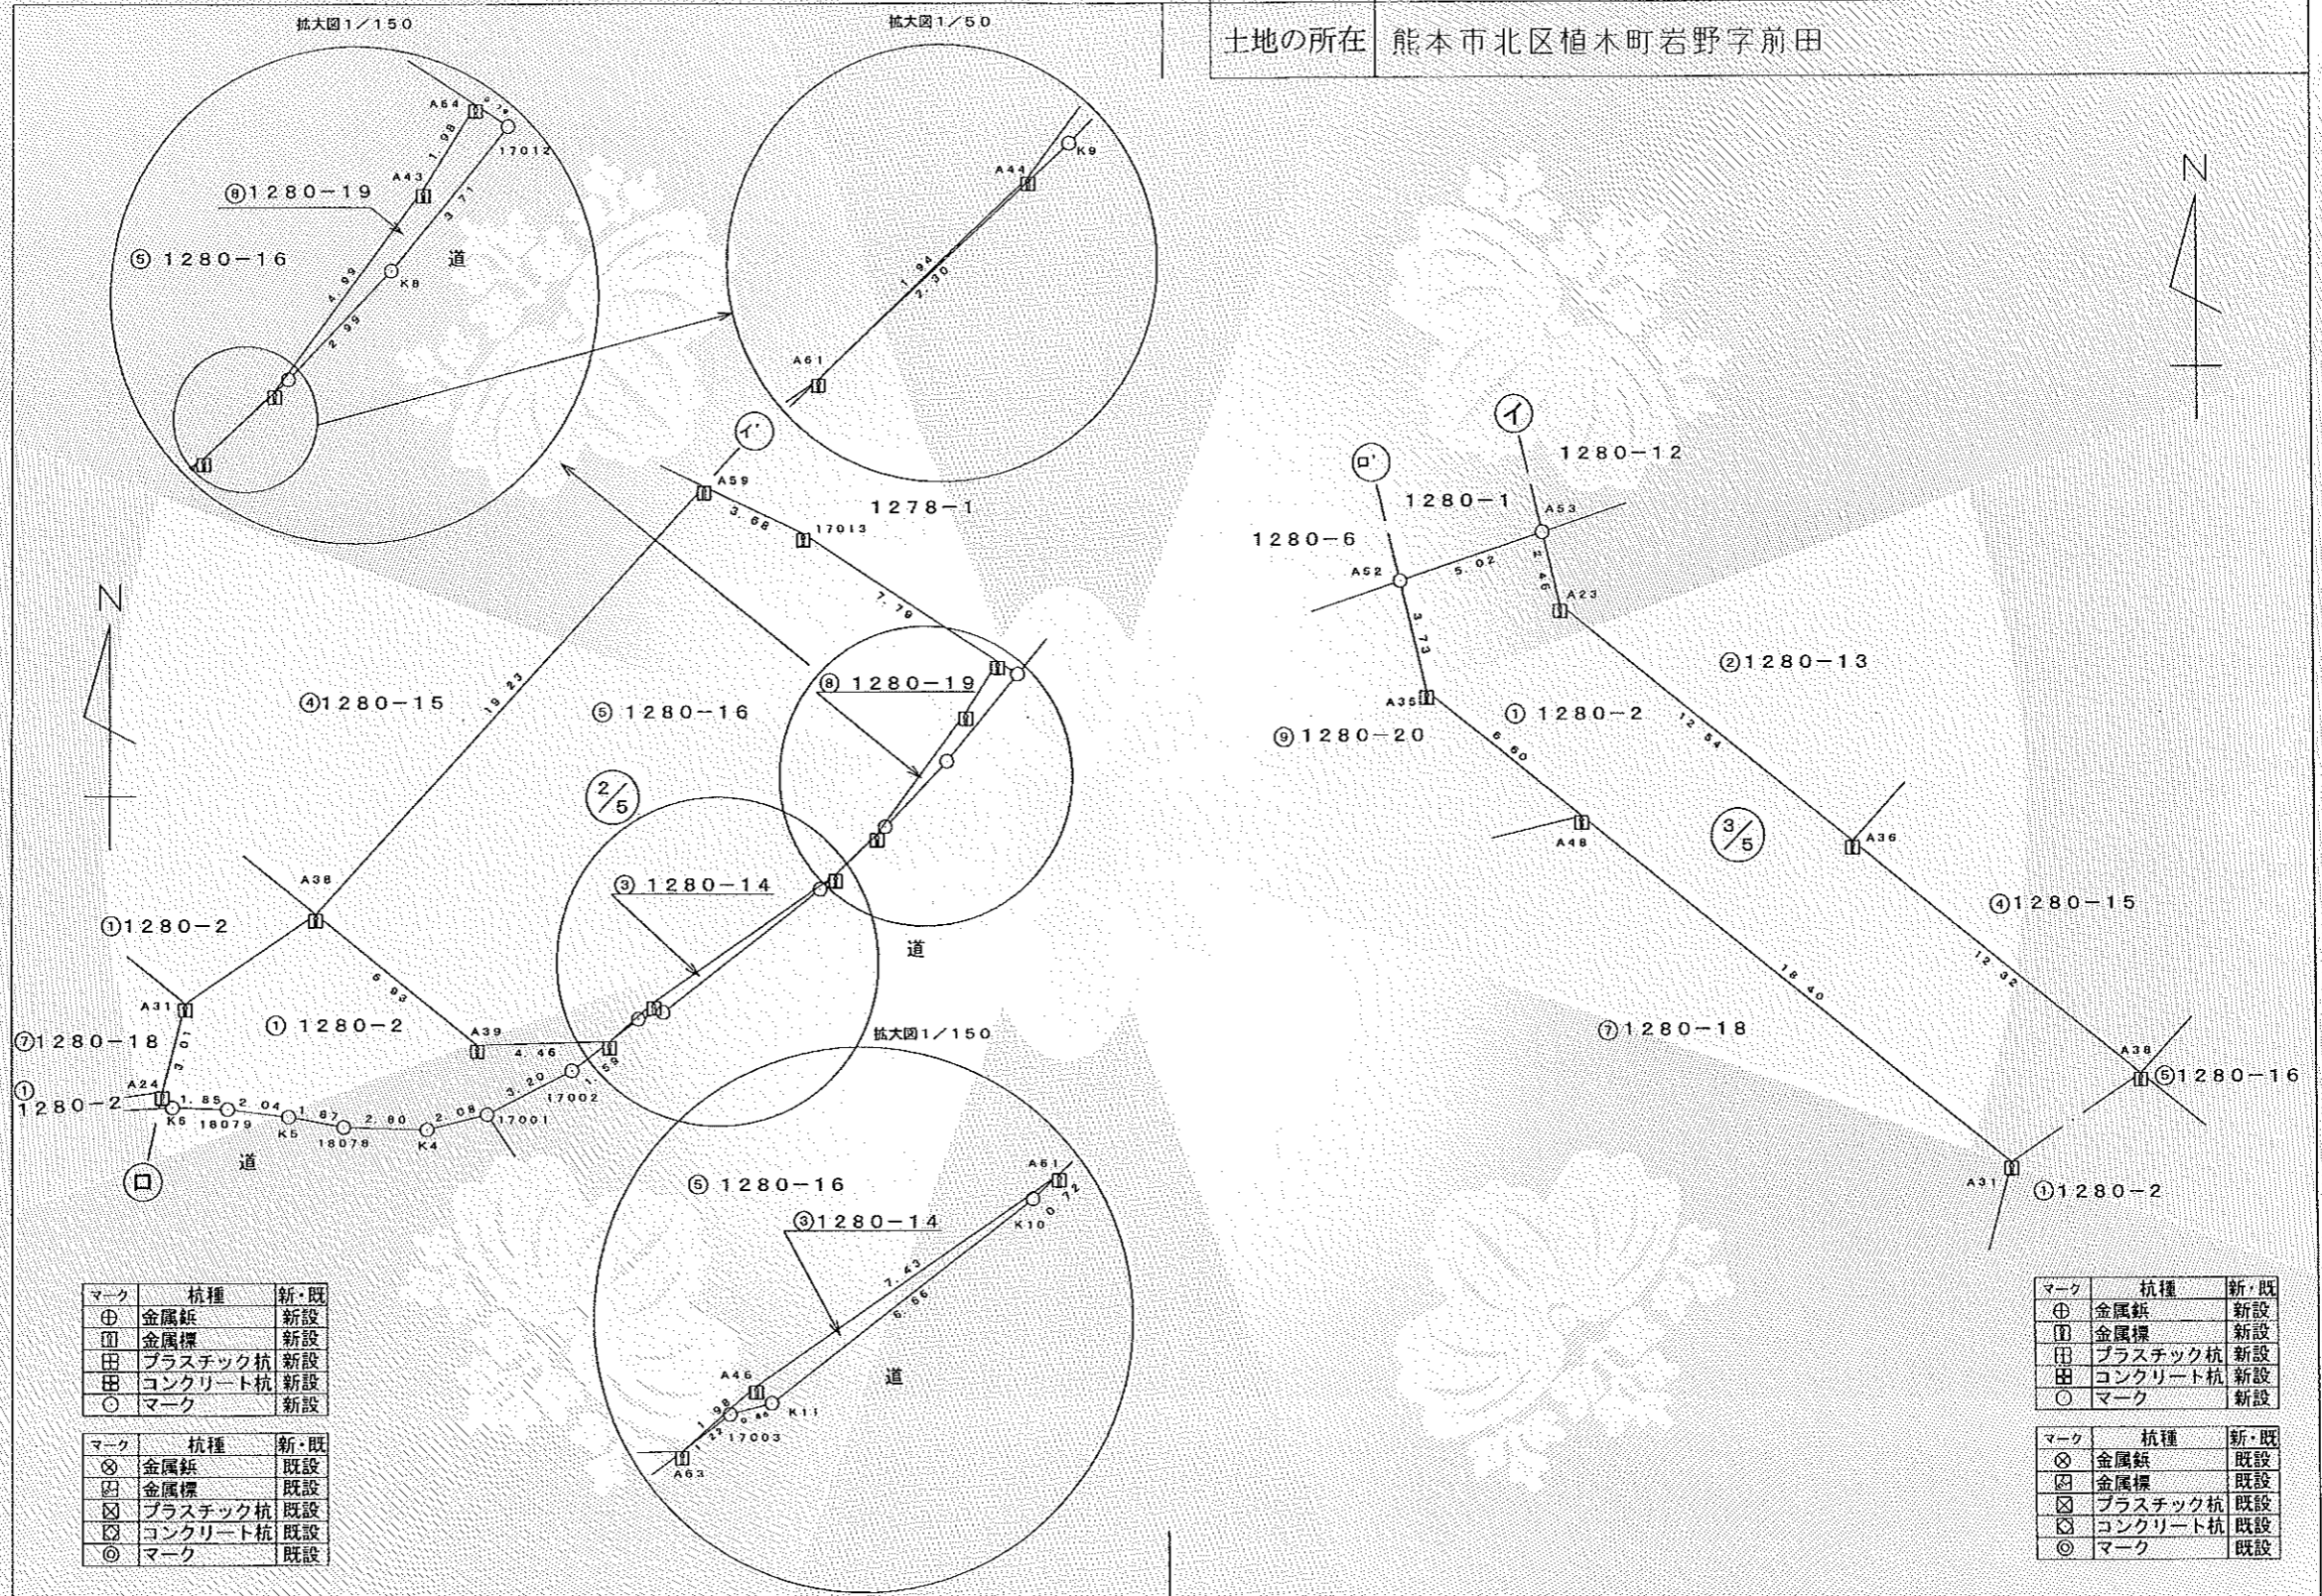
拡大図1/150

拡大図1/50

| 土地の所在 | 熊本市北区植木町岩野字前田 |
|---|---|

A64
A43
1.98
17012
⑧1280−19
3.71
⑤1280−16
道
4.99
K8
2.99

A44
K9
1.94
2.30
A61

N

イ'
A59
1278−1
3.66
17013
7.79

イ
1280−12
ロ'
1280−1
A53
1280−6
A52
5.02
2.46
A23
3.73
②1280−13
A35
①1280−2
⑨1280−20
12.54
6.60

N

④1280−15
19.23
⑤1280−16
⑧1280−19

$\frac{2}{5}$

A48
$\frac{3}{5}$
A36

A38
③1280−14
道
①1280−2
6.93
A31
①1280−2
A39
⑦1280−18
3.01
4.46
1.59
A24
3.20
17002
①
1280−2
1.85
2.04
1.67
2.80
2.08
K5
18079
K5
18078
K4
17001
ロ
道

拡大図1/150

④1280−15
12.32
18.40
⑦1280−18
A38
⑤1280−16
A31
①1280−2

⑤1280−16
A61
③1280−14
K10
0.74
7.43
6.66
A46
道
1.98
0.46
K11
1.22
17003
A63

| マーク | 杭種 | 新・既 |
|---|---|---|
| ⊕ | 金属鋲 | 新設 |
| | 金属標 | 新設 |
| | プラスチック杭 | 新設 |
| | コンクリート杭 | 新設 |
| ⊙ | マーク | 新設 |

| マーク | 杭種 | 新・既 |
|---|---|---|
| ⊗ | 金属鋲 | 既設 |
| | 金属標 | 既設 |
| ⊠ | プラスチック杭 | 既設 |
| | コンクリート杭 | 既設 |
| ◎ | マーク | 既設 |

| マーク | 杭種 | 新・既 |
|---|---|---|
| ⊕ | 金属鋲 | 新設 |
| | 金属標 | 新設 |
| | プラスチック杭 | 新設 |
| | コンクリート杭 | 新設 |
| ⊙ | マーク | 新設 |

| マーク | 杭種 | 新・既 |
|---|---|---|
| ⊗ | 金属鋲 | 既設 |
| | 金属標 | 既設 |
| ⊠ | プラスチック杭 | 既設 |
| | コンクリート杭 | 既設 |
| ◎ | マーク | 既設 |